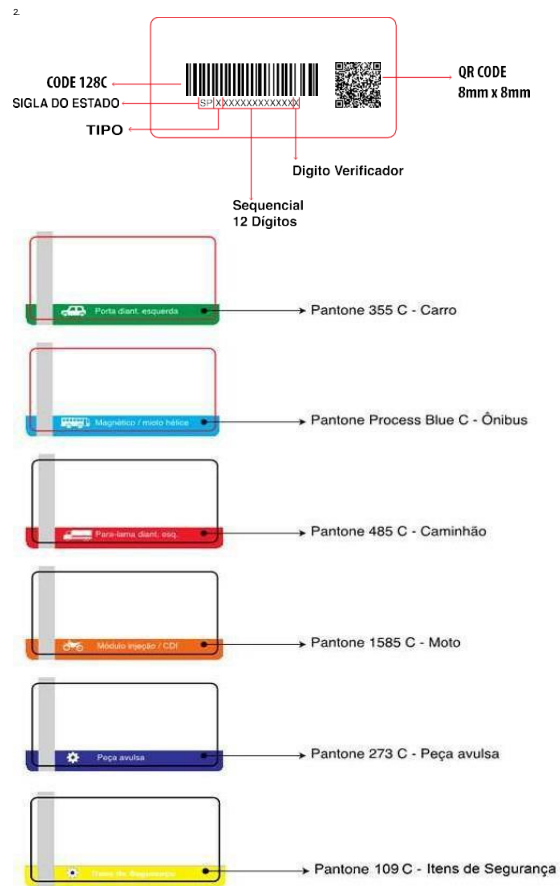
2.

CODE 128C
SIGLA DO ESTADO
SP X XXXXXXXXXXXX X
TIPO
QR CODE
8mm x 8mm
Digito Verificador
Sequencial
12 Digitos

Porta diant. esquerda
Pantone 355 C - Carro

Magnético / miolo hélice
Pantone Process Blue C - Ônibus

Para-lama diant. esq.
Pantone 485 C - Caminhão

Módulo injeção / CDI
Pantone 1585 C - Moto

Peça avulsa
Pantone 273 C - Peça avulsa

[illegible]
Pantone 109 C - Itens de Segurança